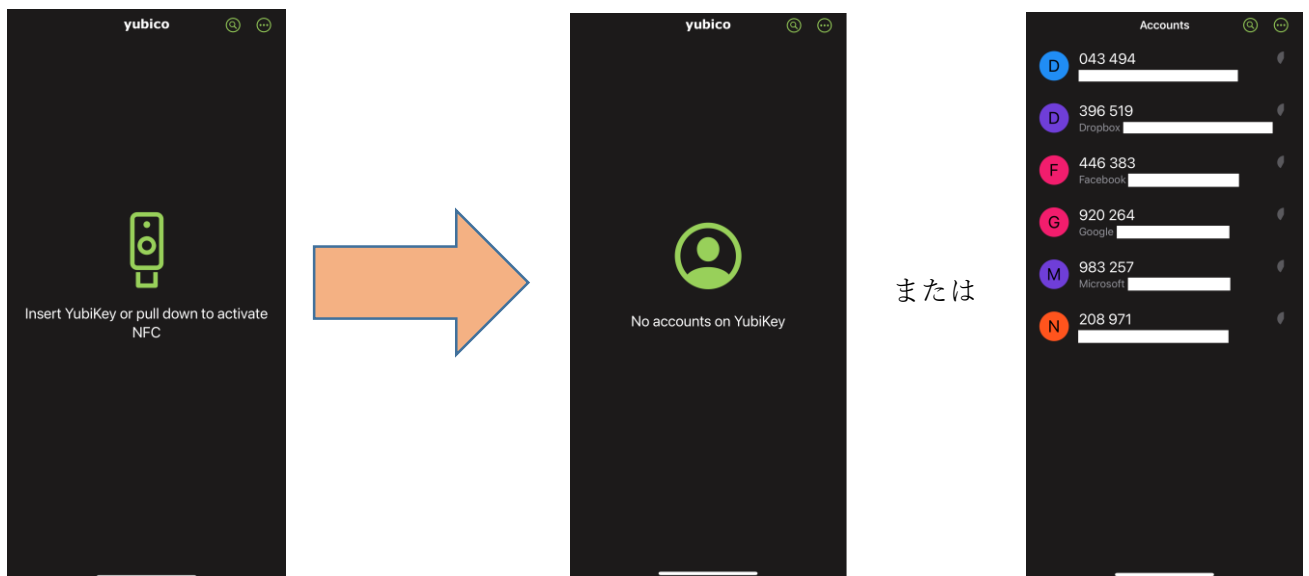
yubico

Insert YubiKey or pull down to activate NFC

yubico

No accounts on YubiKey

または

Accounts

D
043 494

D
396 519
Dropbox

F
446 383
Facebook

G
920 264
Google

M
983 257
Microsoft

N
208 971